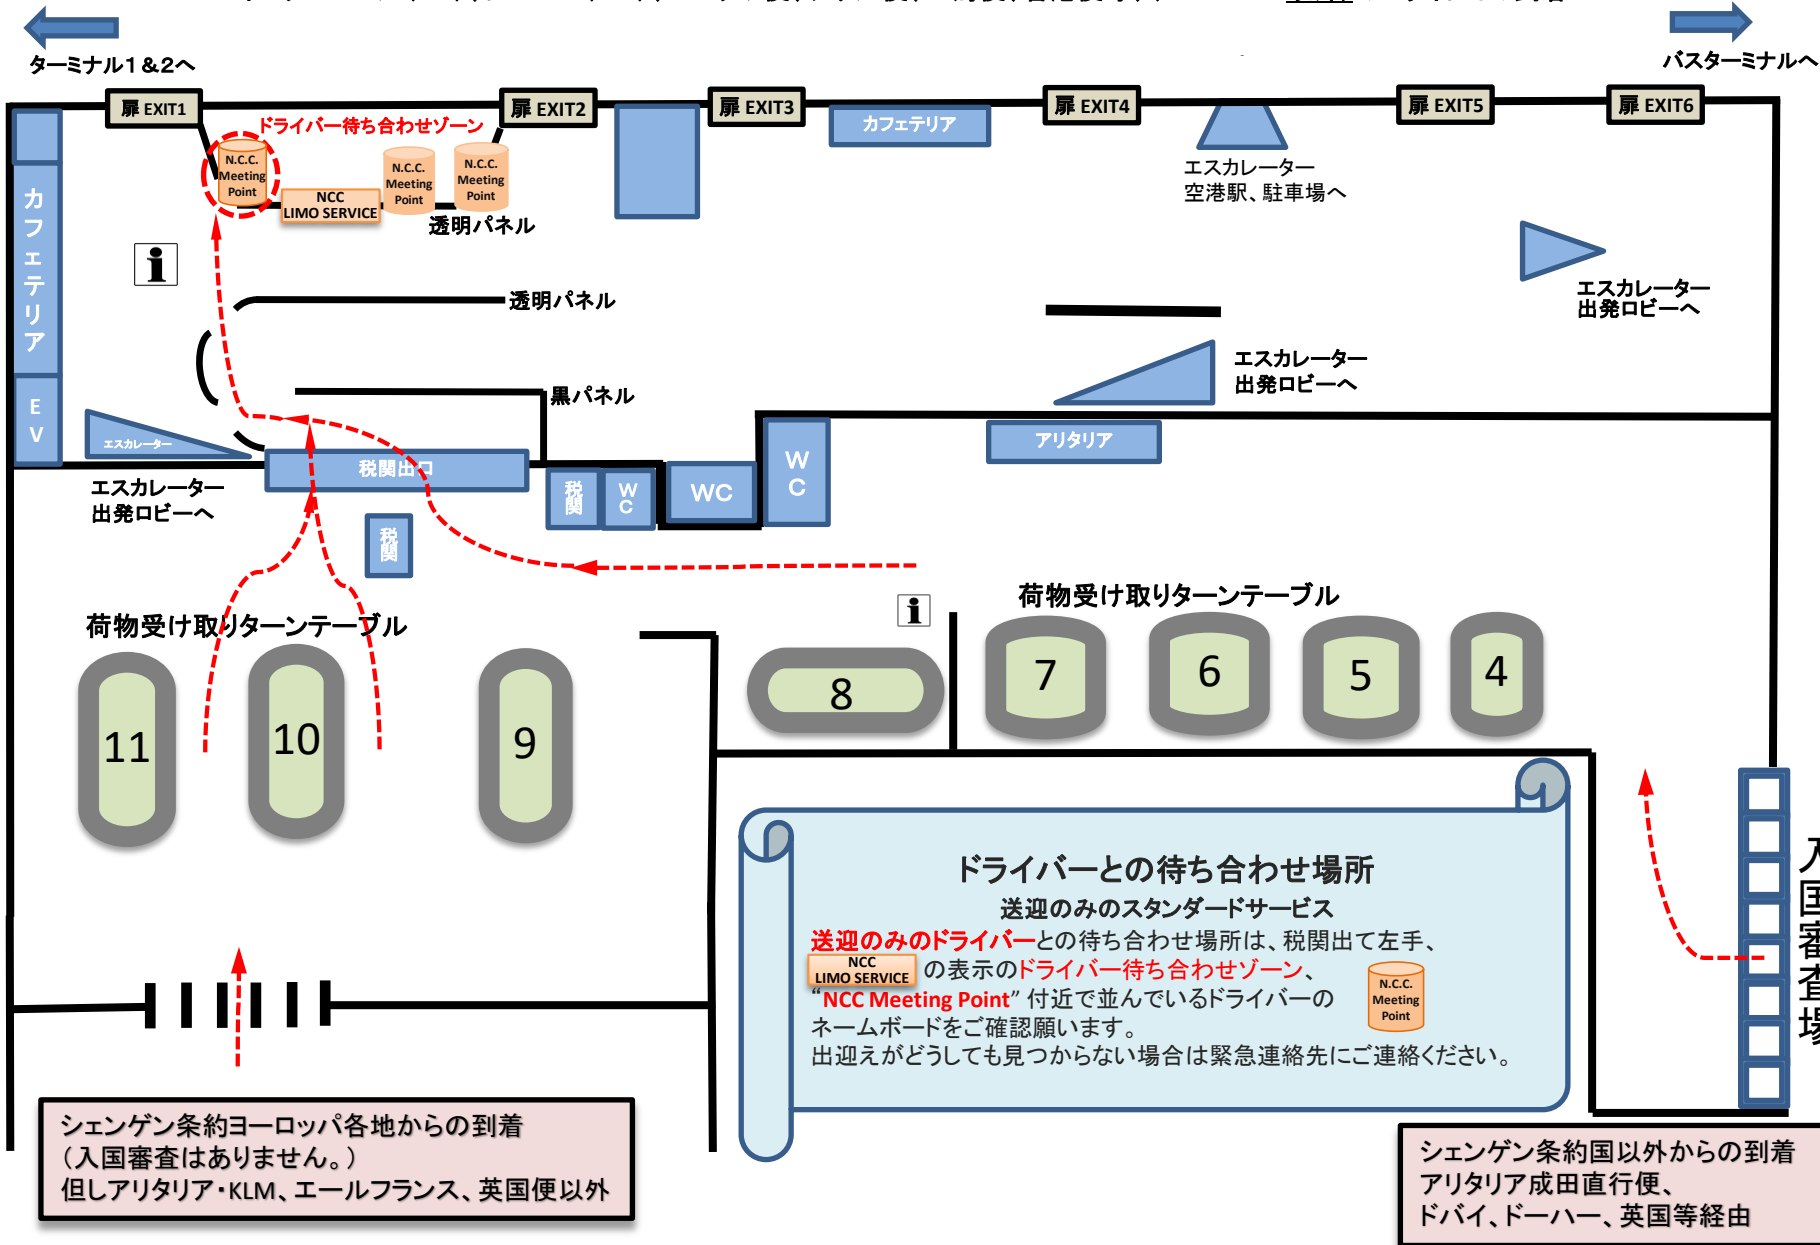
ターミナル1＆2へ

バスターミナルへ

扉 EXIT1
扉 EXIT2
扉 EXIT3
カフェテリア
扉 EXIT4
扉 EXIT5
扉 EXIT6

ドライバー待ち合わせゾーン
N.C.C. Meeting Point
NCC LIMO SERVICE
N.C.C. Meeting Point
N.C.C. Meeting Point
透明パネル

エスカレーター
空港駅、駐車場へ

カフェテリア
EV

透明パネル

エスカレーター
出発ロビーへ

エスカレーター
出発ロビーへ

黒パネル

エスカレーター

エスカレーター
出発ロビーへ

税関出口
税関
WC
WC
WC
アリタリア
税関

荷物受け取りターンテーブル
荷物受け取りターンテーブル

11
10
9
8
7
6
5
4

ドライバーとの待ち合わせ場所
送迎のみのスタンダードサービス
送迎のみのドライバーとの待ち合わせ場所は、税関出て左手、NCC LIMO SERVICE の表示のドライバー待ち合わせゾーン、“NCC Meeting Point” 付近で並んでいるドライバーのネームボードをご確認願います。
N.C.C. Meeting Point
出迎えがどうしても見つからない場合は緊急連絡先にご連絡ください。

入国審査場

シェンゲン条約ヨーロッパ各地からの到着
（入国審査はありません。）
但しアリタリア･KLM、エールフランス、英国便以外

シェンゲン条約国以外からの到着
アリタリア成田直行便、
ドバイ、ドーハー、英国等経由